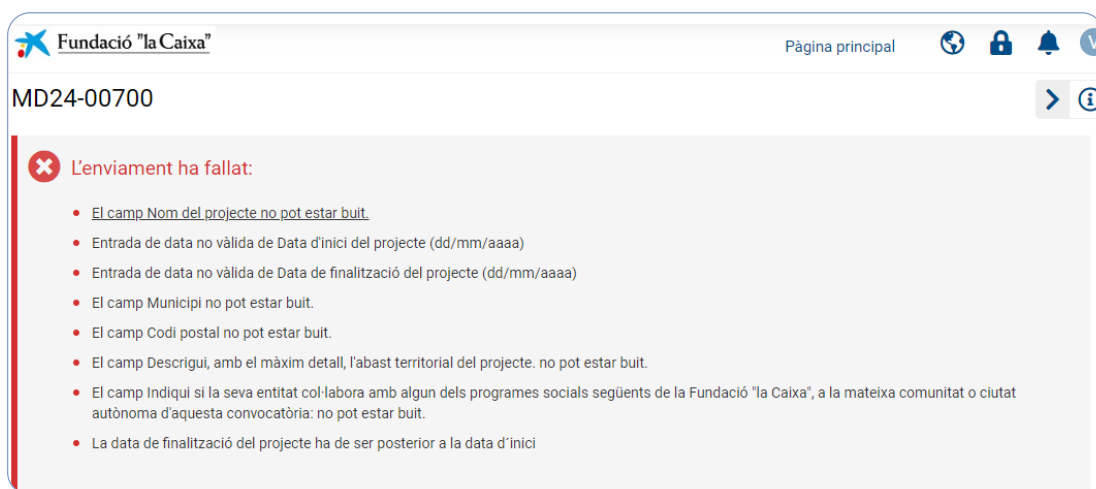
Fundació "la Caixa"

Pàgina principal

V

MD24-00700

L'enviament ha fallat:

- El camp Nom del projecte no pot estar buit.
- Entrada de data no vàlida de Data d'inici del projecte (dd/mm/aaaa)
- Entrada de data no vàlida de Data de finalització del projecte (dd/mm/aaaa)
- El camp Municipi no pot estar buit.
- El camp Codi postal no pot estar buit.
- El camp Descrigui, amb el màxim detall, l'abast territorial del projecte. no pot estar buit.
- El camp Indiqui si la seva entitat col·labora amb algun dels programes socials següents de la Fundació "la Caixa", a la mateixa comunitat o ciutat autònoma d'aquesta convocatòria: no pot estar buit.
- La data de finalització del projecte ha de ser posterior a la data d´inici